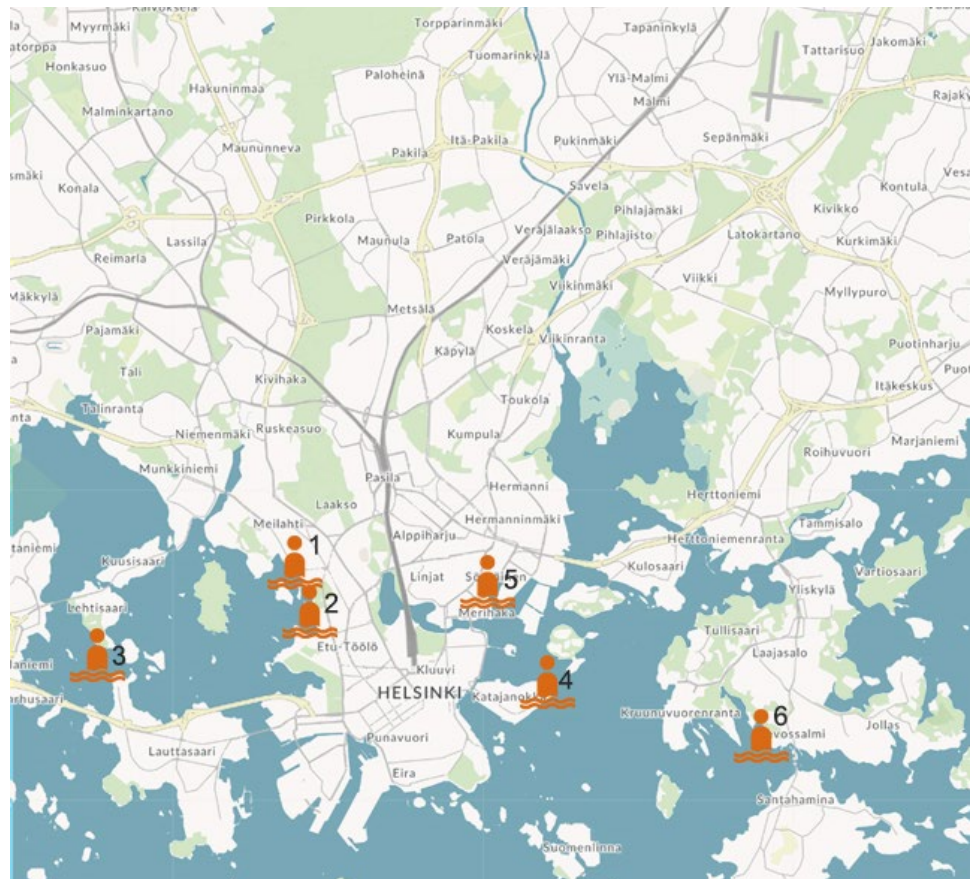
Kaivoksela
Myyrmäki
atorppa
Honkasuo
Torpparinmäki
Tuomarinkylä
Tapaninkylä
Tattarisuo
Jakomäki
Rajaky
Paloheinä
Hakuninmaa
Ylä-Malmi
Malmi
Malminkartano
Maununneva
Itä-Pakila
Pukinmäki
Sepänmäki
Pakila
smäki
Konala
Savela
Kontula
Vesa
Pihlajamäki
Pirkkola
Kivikko
Lassila
Maunula
Patola
Veräjälaakso
Pihlajisto
Latokartano
Kurkimäki
Reimarla
Veräjämäki
Viikki
Viikinmäki
Myllypuro
Mäkkylä
Metsälä
Pajamäki
Koskela
Viikinranta
Puotinharju
Käpylä
Puot
Tali
Kivihaka
Itäkeskus
Talinranta
Toukola
Niemenmäki
Ruskeasuo
Kumpula
Roihuvuori
Marjaniemi
Munkkiniemi
Pasila
Hermanni
Herttoniemi
Laakso
Meilahti
Hermanninmäki
Tammisalo
taniemi
Alppiharju
Herttoniemenranta
Kuusisaari
1
Sörnäinen
5
Kulosaari
Vartiosaari
Linjat
Yliskylä
Lehtisaari
2
Merihaka
Tullisaari
Etu-Töölö
Laajasalo
laniemi
3
Kluuvi
4
HELSINKI
Katajanokka
arhusaari
6
Kruunuvuorenranta
Jollas
Tahvonsalmi
Lauttasaari
Punavuori
Eira
Santahamina
Suomenlinna